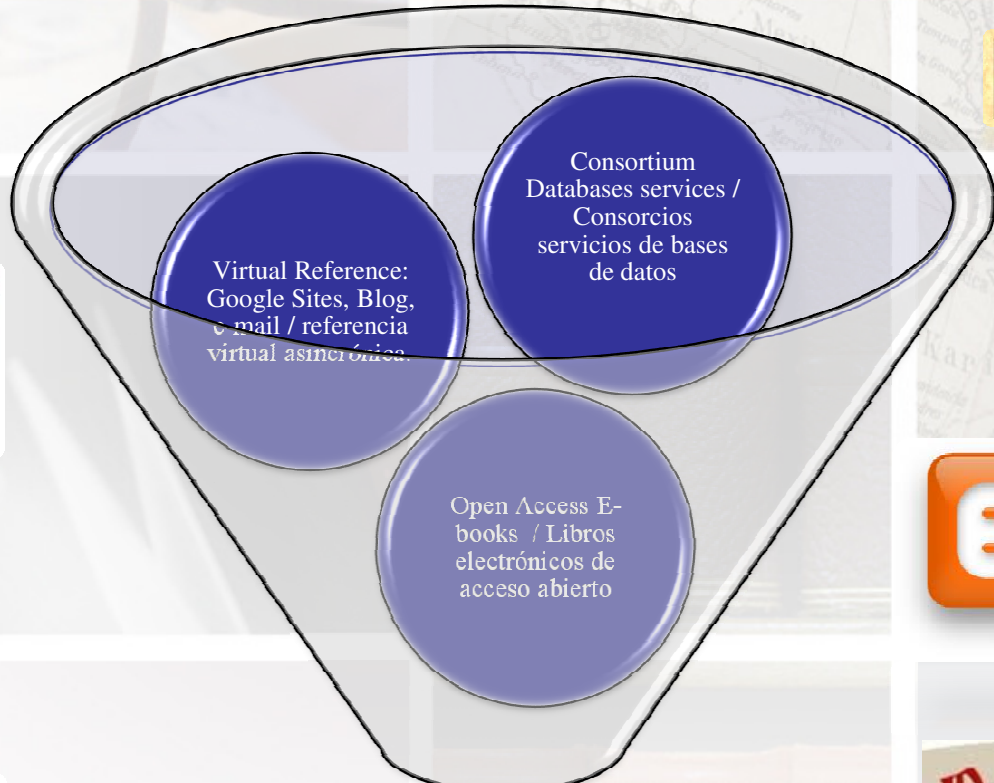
Consortium Databases services / Consorcios servicios de bases de datos

Virtual Reference: Google Sites, Blog, e-mail / referencia virtual asincrónica.

Open Access E-books / Libros electrónicos de acceso abierto